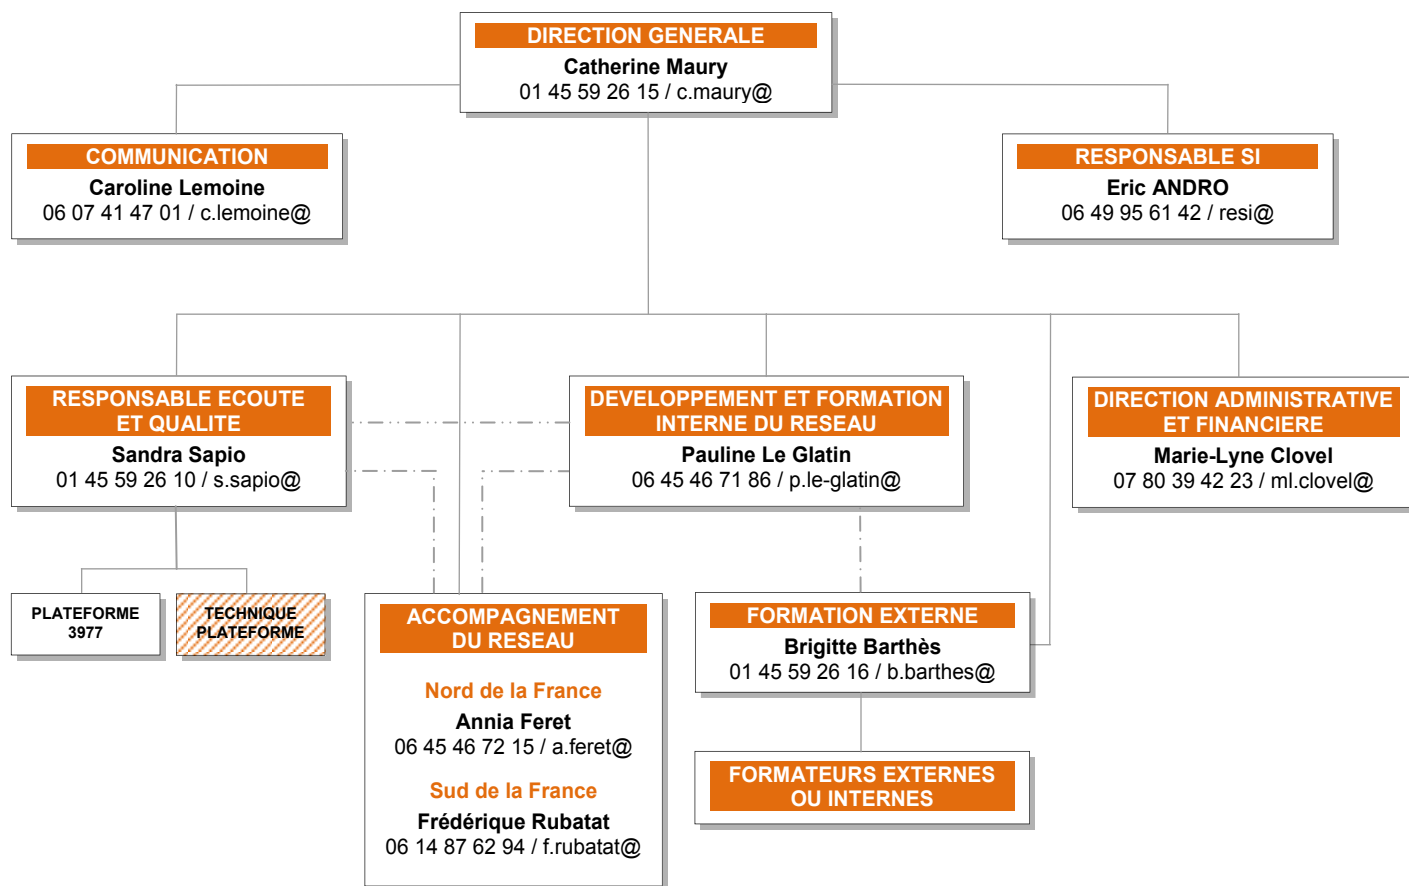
DIRECTION GENERALE
Catherine Maury
01 45 59 26 15 / c.maury@

COMMUNICATION
Caroline Lemoine
06 07 41 47 01 / c.lemoine@

RESPONSABLE SI
Eric ANDRO
06 49 95 61 42 / resi@

RESPONSABLE ECOUTE ET QUALITE
Sandra Sapio
01 45 59 26 10 / s.sapio@

DEVELOPPEMENT ET FORMATION INTERNE DU RESEAU
Pauline Le Glatin
06 45 46 71 86 / p.le-glatin@

DIRECTION ADMINISTRATIVE ET FINANCIERE
Marie-Lyne Clovel
07 80 39 42 23 / ml.clovel@

PLATEFORME 3977

TECHNIQUE PLATEFORME

ACCOMPAGNEMENT DU RESEAU

Nord de la France
Annia Feret
06 45 46 72 15 / a.feret@

Sud de la France
Frédérique Rubatat
06 14 87 62 94 / f.rubatat@

FORMATION EXTERNE
Brigitte Barthès
01 45 59 26 16 / b.barthes@

FORMATEURS EXTERNES OU INTERNES